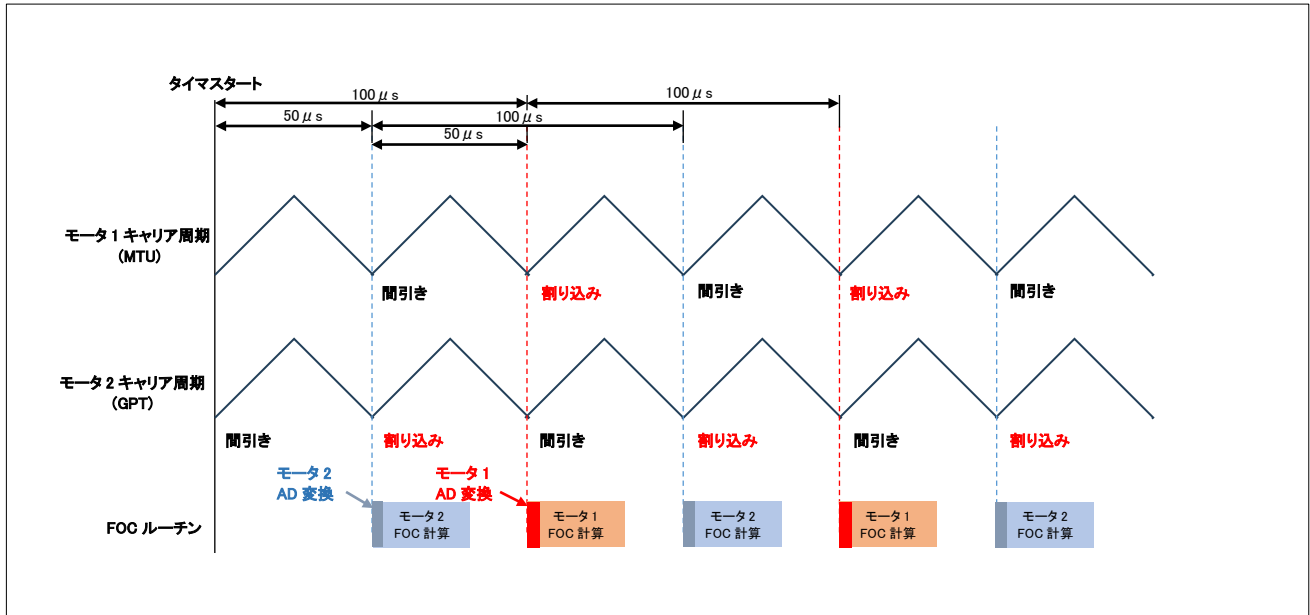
タイマスタート

100 $\mu$ s

100 $\mu$ s

50 $\mu$ s

100 $\mu$ s

50 $\mu$ s

モータ 1 キャリア周期
(MTU)

間引き

割り込み

間引き

割り込み

間引き

モータ 2 キャリア周期
(GPT)

間引き

割り込み

間引き

割り込み

間引き

割り込み

モータ 2
AD 変換

モータ 1
AD 変換

FOC ルーチン

モータ 2
FOC 計算

モータ 1
FOC 計算

モータ 2
FOC 計算

モータ 1
FOC 計算

モータ 2
FOC 計算